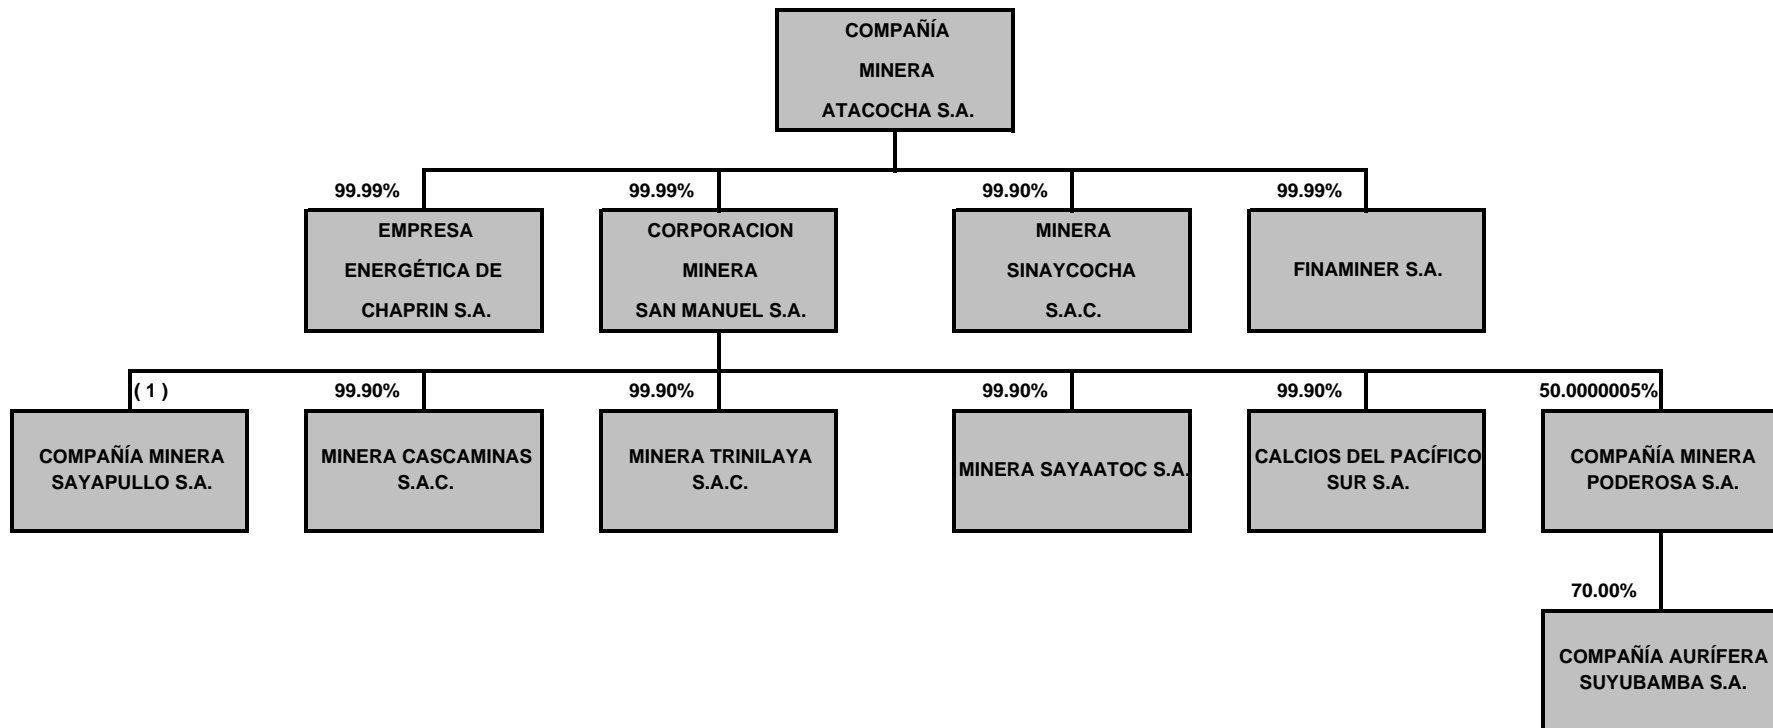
COMPAÑÍA MINERA ATACOCHA S.A.

99.99%
EMPRESA ENERGÉTICA DE CHAPRIN S.A.

99.99%
CORPORACION MINERA SAN MANUEL S.A.

99.90%
MINERA SINAYCOCHA S.A.C.

99.99%
FINAMINER S.A.

( 1 )
COMPAÑÍA MINERA SAYAPULLO S.A.

99.90%
MINERA CASCAMINAS S.A.C.

99.90%
MINERA TRINILAYA S.A.C.

99.90%
MINERA SAYAATOC S.A.

99.90%
CALCIOS DEL PACÍFICO SUR S.A.

50.0000005%
COMPAÑÍA MINERA PODEROSA S.A.

70.00%
COMPAÑÍA AURÍFERA SUYUBAMBA S.A.